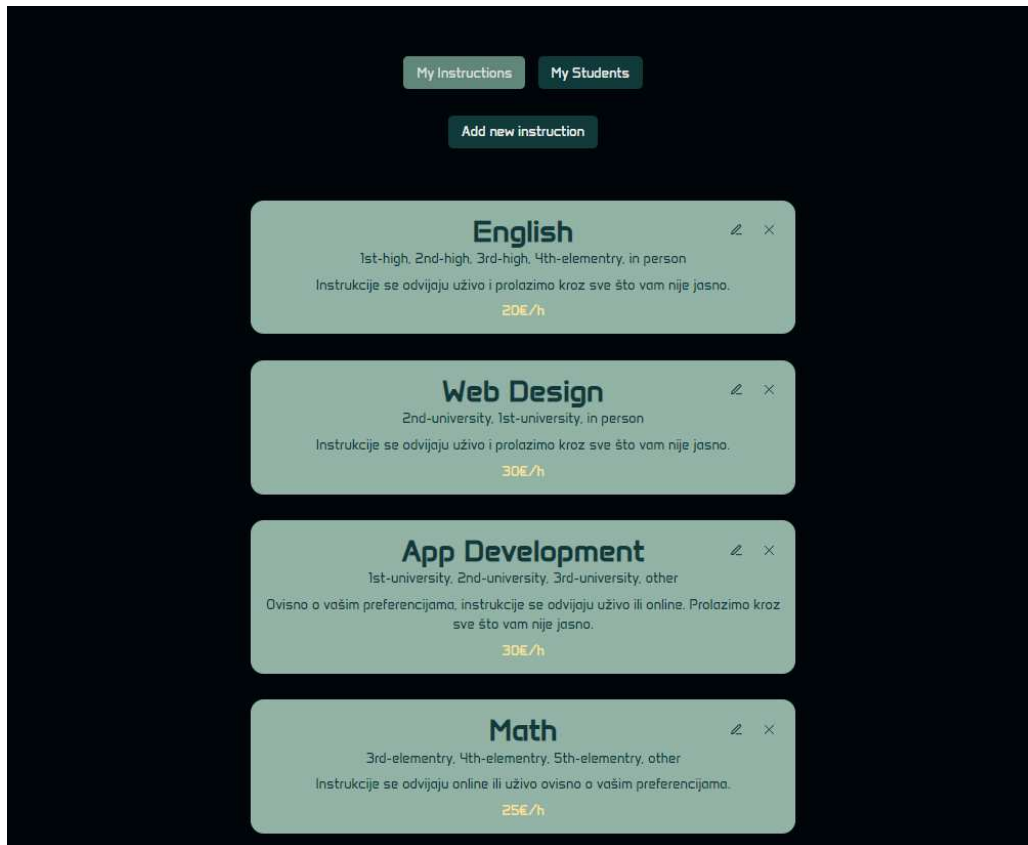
My Instructions My Students

Add new instruction

English

1st-high, 2nd-high, 3rd-high, 4th-elementry, in person

Instrukcije se odvijaju uživo i prolazimo kroz sve što vam nije jasno.

20€/h

Web Design

2nd-university, 1st-university, in person

Instrukcije se odvijaju uživo i prolazimo kroz sve što vam nije jasno.

30€/h

App Development

1st-university, 2nd-university, 3rd-university, other

Ovisno o vašim preferencijama, instrukcije se odvijaju uživo ili online. Prolazimo kroz sve što vam nije jasno.

30€/h

Math

3rd-elementry, 4th-elementry, 5th-elementry, other

Instrukcije se odvijaju online ili uživo ovisno o vašim preferencijama.

25€/h